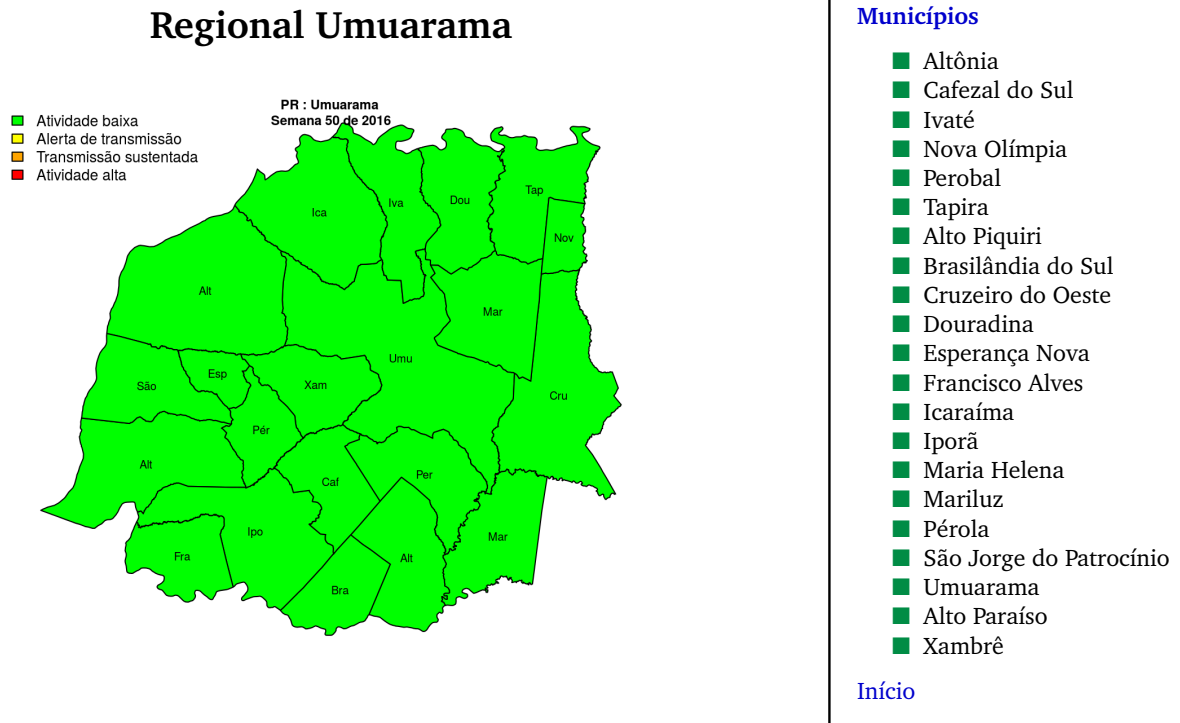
Regional Umuarama

Atividade baixa
Alerta de transmissão
Transmissão sustentada
Atividade alta

PR : Umuarama
Semana 50 de 2016

Ica
Iva
Dou
Tap
Nov
Alt
Mar
Umu
São
Esp
Xam
Cru
Pér
Alt
Caf
Per
Fra
Ipo
Mar
Alt
Bra

Municípios

Altônia
Cafezal do Sul
Ivaté
Nova Olímpia
Perobal
Tapira
Alto Piquiri
Brasilândia do Sul
Cruzeiro do Oeste
Douradina
Esperança Nova
Francisco Alves
Icaraíma
Iporã
Maria Helena
Mariluz
Pérola
São Jorge do Patrocínio
Umuarama
Alto Paraíso
Xambrê

Início